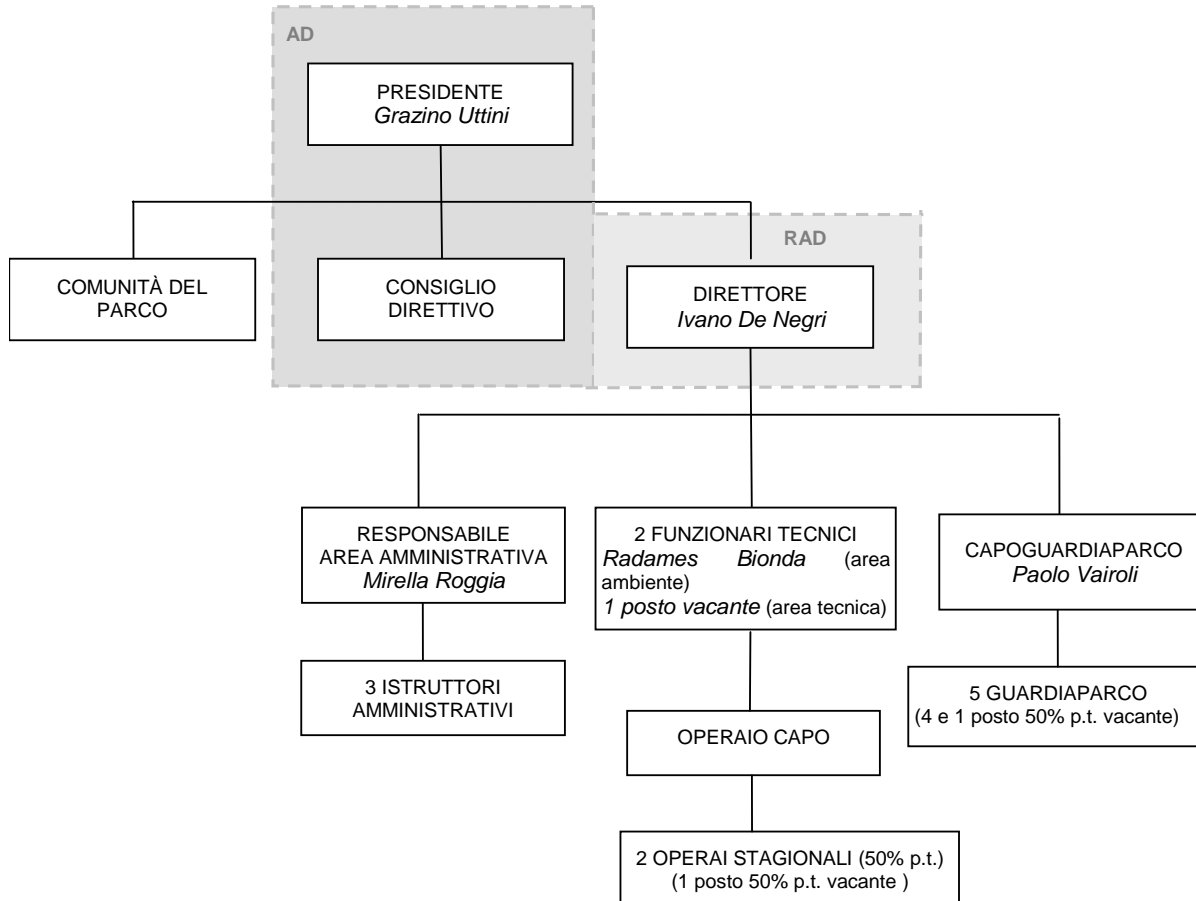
AD

PRESIDENTE
Grazino Uttini

COMUNITÀ DEL PARCO

CONSIGLIO DIRETTIVO

RAD

DIRETTORE
Ivano De Negri

RESPONSABILE AREA AMMINISTRATIVA
Mirella Roggia

3 ISTRUTTORI AMMINISTRATIVI

2 FUNZIONARI TECNICI
Radames Bionda (area ambiente)
1 posto vacante (area tecnica)

OPERAIO CAPO

2 OPERAI STAGIONALI (50% p.t.)
(1 posto 50% p.t. vacante )

CAPOGUARDIAPARCO
Paolo Vairoli

5 GUARDIAPARCO
(4 e 1 posto 50% p.t. vacante)